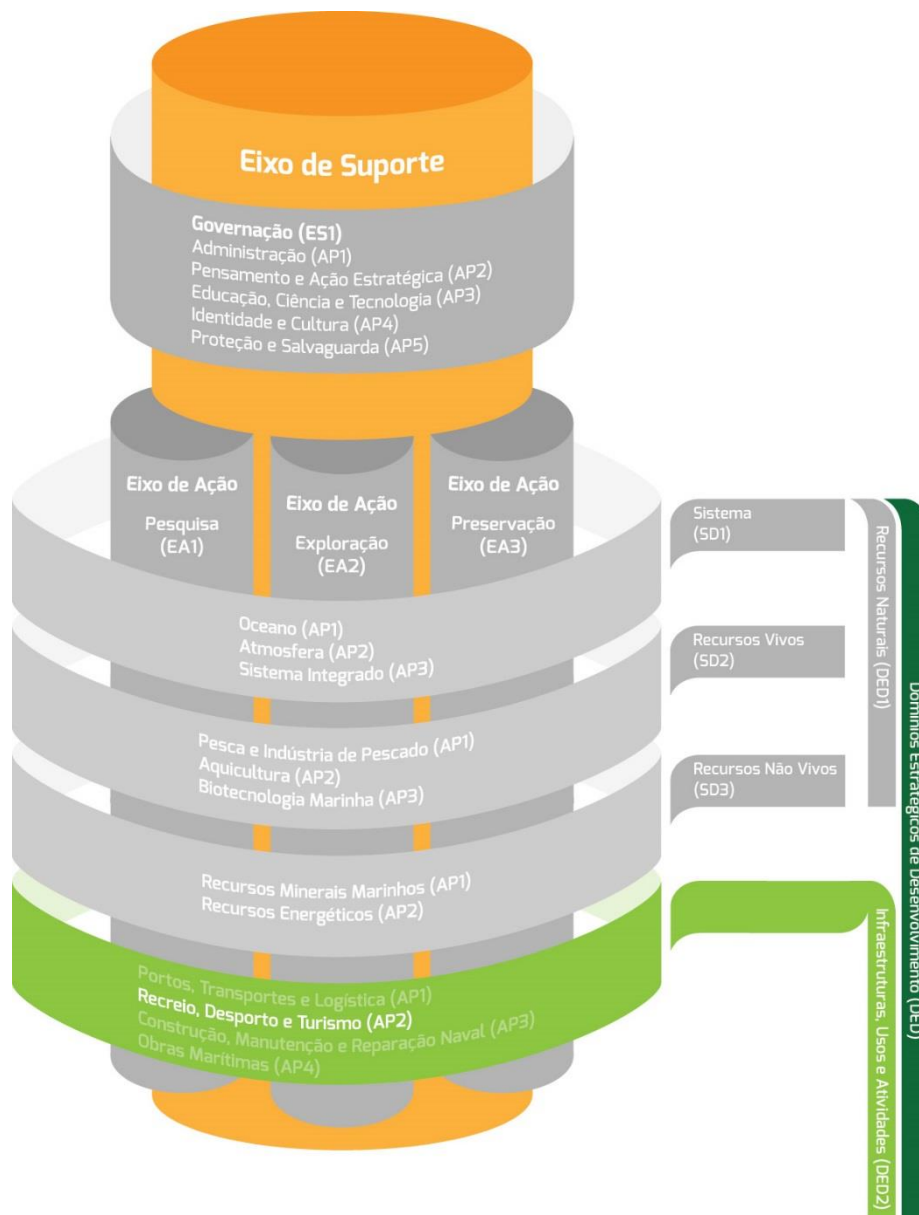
Eixo de Suporte

Governação (ES1)
Administração (AP1)
Pensamento e Ação Estratégica (AP2)
Educação, Ciência e Tecnologia (AP3)
Identidade e Cultura (AP4)
Proteção e Salvaguarda (AP5)

Eixo de Ação
Pesquisa
(EA1)

Eixo de Ação
Exploração
(EA2)

Eixo de Ação
Preservação
(EA3)

Oceano (AP1)
Atmosfera (AP2)
Sistema Integrado (AP3)

Pesca e Indústria de Pescado (AP1)
Aquicultura (AP2)
Biotecnologia Marinha (AP3)

Recursos Minerais Marinhos (AP1)
Recursos Energéticos (AP2)

Portos, Transportes e Logística (AP1)
Recreio, Desporto e Turismo (AP2)
Construção, Manutenção e Reparação Naval (AP3)
Obras Marítimas (AP4)

Sistema
(SD1)

Recursos Vivos
(SD2)

Recursos Não Vivos
(SD3)

Recursos Naturais (DED1)

Infraestruturas, Usos e Atividades (DED2)

Domínios Estratégicos de Desenvolvimento (DED)